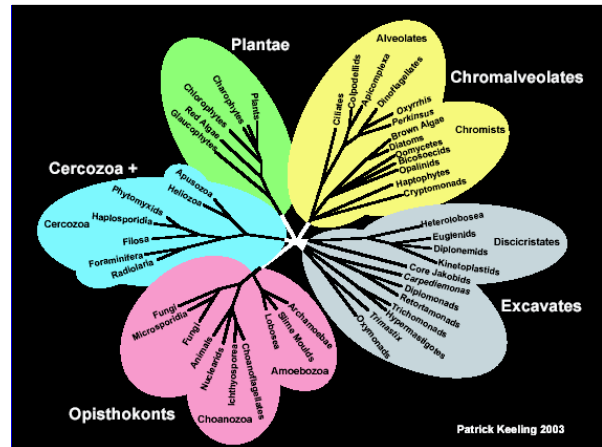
Plantae

Plants
Charophytes
Chlorophytes
Red Algae
Glaucophytes

Chromalveolates

Alveolates
Ciliates
Colpodellids
Apicomplexa
Dinoflagellates
Oxyrrhis
Perkinsus
Brown Algae
Chromists
Diatoms
Oomycetes
Bicosoecids
Opalinids
Haptophytes
Cryptomonads

Cercozoa +

Apusozoa
Heliozoa
Phytomyxids
Haplosporidia
Cercozoa
Filosa
Foraminifera
Radiolaria

Heterolobosea
Euglenids
Diplonemids
Discicristates
Kinetoplastids
Core Jakobids
Carpediemonas
Diplomonads
Retortamonads
Trichomonads
Hypermastigotes
Trimastix
Oxymonads

Excavates

Fungi
Microsporidia
Fungi
Animals
Nucleariids
Ichthyosporea
Choanoflagellates
Lobosea
Slime Moulds
Archamoebae
Amoebozoa
Choanozoa

Opisthokonts

Patrick Keeling 2003